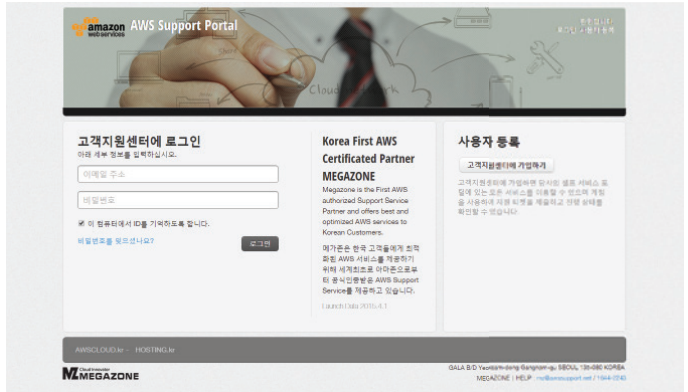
amazon web services AWS Support Portal

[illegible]
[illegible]

Cloud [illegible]

고객지원센터에 로그인
아래 세부 정보를 입력하십시오.

이메일 주소

비밀번호

이 컴퓨터에서 ID를 기억하도록 합니다.

비밀번호를 잊으셨나요?

로그인

Korea First AWS Certificated Partner MEGAZONE
Megazone is the First AWS authorized Support Service Partner and offers best and optimized AWS services to Korean Customers.

메가존은 한국 고객들에게 최적화된 AWS 서비스를 제공하기 위해 세계최초로 아마존으로부터 공식인증받은 AWS Support Service를 제공하고 있습니다.

Launch Date 2015.4.1

사용자 등록

고객지원센터에 가입하기

고객지원센터에 가입하면 당사의 셀프 서비스 포털에 있는 모든 서비스를 이용할 수 있으며 계정을 사용하여 지원 티켓을 제출하고 진행 상태를 확인할 수 있습니다.

AWSCLOUD.kr HOSTING.kr

MEGAZONE

GALA B/D Yeoksam-dong Gangnam-gu SEOUL 135-080 KOREA
MEGAZONE | HELP : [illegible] / 1644-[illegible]